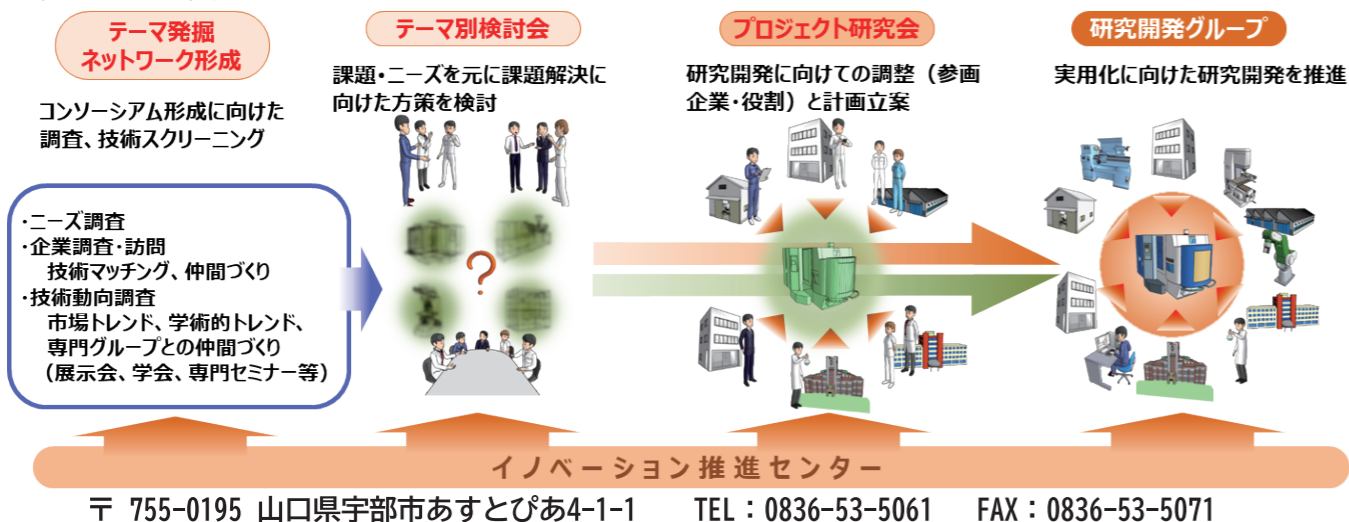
テーマ発掘
ネットワーク形成

コンソーシアム形成に向けた調査、技術スクリーニング

・ニーズ調査
・企業調査・訪問
技術マッチング、仲間づくり
・技術動向調査
市場トレンド、学術的トレンド、専門グループとの仲間づくり
（展示会、学会、専門セミナー等）

テーマ別検討会

課題・ニーズを元に課題解決に向けた方策を検討

?

プロジェクト研究会

研究開発に向けての調整（参画企業・役割）と計画立案

研究開発グループ

実用化に向けた研究開発を推進

イノベーション推進センター

〒 755-0195 山口県宇部市あすとぴあ4-1-1　TEL：0836-53-5061　FAX：0836-53-5071